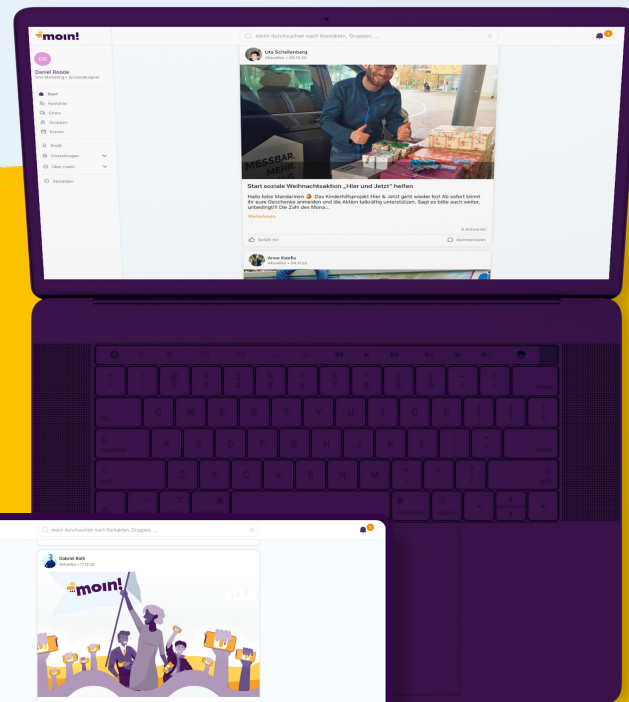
moin!

moin! durchsuchen nach Kontakten, Gruppen, ...

DR

Daniel Roode
Und Marketing • Screendesigner

Start
Kontakte
Chats
Gruppen
Events

Profil
Einstellungen
Über moin!
Abmelden

Uta Schellenberg
Aktuelles • 08.12.20

MESSBAR. MEHR.

Start soziale Weihnachtsaktion „Hier und Jetzt" helfen

Hallo liebe Mandarinen 🎉 Das Kinderhilfsprojekt Hier & Jetzt geht wieder los! Ab sofort könnt ihr eure Geschenke anmelden und die Aktion tatkräftig unterstützen. Sagt es bitte auch weiter, unbedingt!!! Die Zahl des Mona...

Weiterlesen

6 Antworten

Gefällt mir

Kommentieren

Anne Koello
Aktuelles • 04.12.20

moin! durchsuchen nach Kontakten, Gruppen, ...

Gabriel Roth
Aktuelles • 17.12.20

moin!